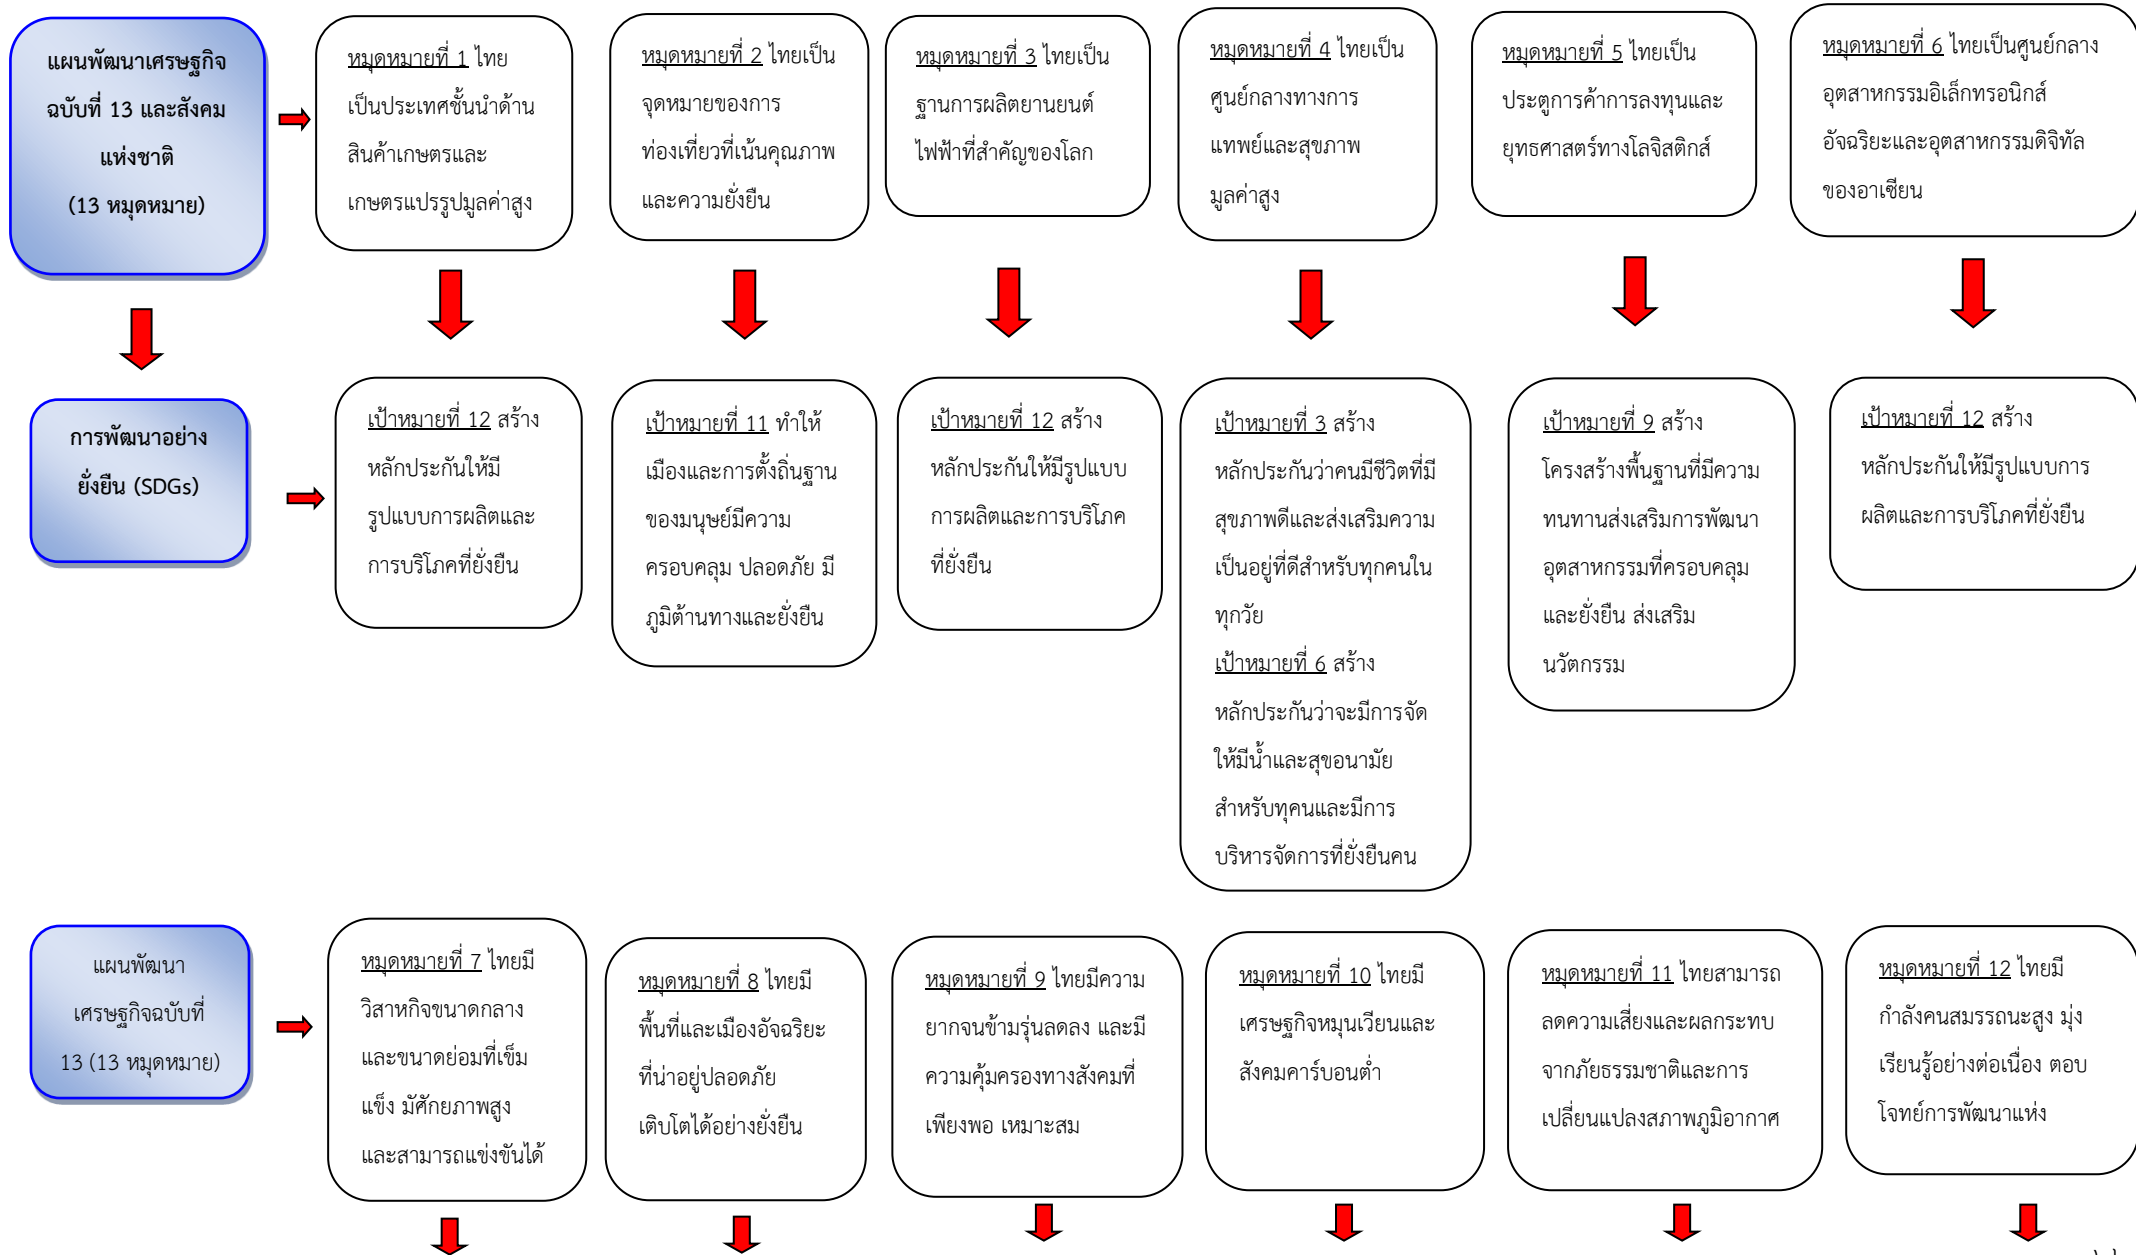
แผนพัฒนาเศรษฐกิจ ฉบับที่ 13 และสังคมแห่งชาติ (13 หมุดหมาย)

หมุดหมายที่ 1 ไทยเป็นประเทศชั้นนำด้านสินค้าเกษตรและเกษตรแปรรูปมูลค่าสูง

หมุดหมายที่ 2 ไทยเป็นจุดหมายของการท่องเที่ยวที่เน้นคุณภาพและความยั่งยืน

หมุดหมายที่ 3 ไทยเป็นฐานการผลิตยานยนต์ไฟฟ้าที่สำคัญของโลก

หมุดหมายที่ 4 ไทยเป็นศูนย์กลางทางการแพทย์และสุขภาพมูลค่าสูง

หมุดหมายที่ 5 ไทยเป็นประตูการค้าการลงทุนและยุทธศาสตร์ทางโลจิสติกส์

หมุดหมายที่ 6 ไทยเป็นศูนย์กลางอุตสาหกรรมอิเล็กทรอนิกส์อัจฉริยะและอุตสาหกรรมดิจิทัลของอาเซียน

การพัฒนาอย่างยั่งยืน (SDGs)

เป้าหมายที่ 12 สร้างหลักประกันให้มีรูปแบบการผลิตและการบริโภคที่ยั่งยืน

เป้าหมายที่ 11 ทำให้เมืองและการตั้งถิ่นฐานของมนุษย์มีความครอบคลุม ปลอดภัย มีภูมิต้านทางและยั่งยืน

เป้าหมายที่ 12 สร้างหลักประกันให้มีรูปแบบการผลิตและการบริโภคที่ยั่งยืน

เป้าหมายที่ 3 สร้างหลักประกันว่าคนมีชีวิตที่มีสุขภาพดีและส่งเสริมความเป็นอยู่ที่ดีสำหรับทุกคนในทุกวัย
เป้าหมายที่ 6 สร้างหลักประกันว่าจะมีการจัดให้มีน้ำและสุขอนามัยสำหรับทุคนและมีการบริหารจัดการที่ยั่งยืนคน

เป้าหมายที่ 9 สร้างโครงสร้างพื้นฐานที่มีความทนทานส่งเสริมการพัฒนาอุตสาหกรรมที่ครอบคลุมและยั่งยืน ส่งเสริมนวัตกรรม

เป้าหมายที่ 12 สร้างหลักประกันให้มีรูปแบบการผลิตและการบริโภคที่ยั่งยืน

แผนพัฒนาเศรษฐกิจฉบับที่ 13 (13 หมุดหมาย)

หมุดหมายที่ 7 ไทยมีวิสาหกิจขนาดกลางและขนาดย่อมที่เข็มแข็ง มัศักยภาพสูงและสามารถแข่งขันได้

หมุดหมายที่ 8 ไทยมีพื้นที่และเมืองอัจฉริยะที่น่าอยู่ปลอดภัยเติบโตได้อย่างยั่งยืน

หมุดหมายที่ 9 ไทยมีความยากจนข้ามรุ่นลดลง และมีความคุ้มครองทางสังคมที่เพียงพอ เหมาะสม

หมุดหมายที่ 10 ไทยมีเศรษฐกิจหมุนเวียนและสังคมคาร์บอนต่ำ

หมุดหมายที่ 11 ไทยสามารถลดความเสี่ยงและผลกระทบจากภัยธรรมชาติและการเปลี่ยนแปลงสภาพภูมิอากาศ

หมุดหมายที่ 12 ไทยมีกำลังคนสมรรถนะสูง มุ่งเรียนรู้อย่างต่อเนื่อง ตอบโจทย์การพัฒนาแห่ง